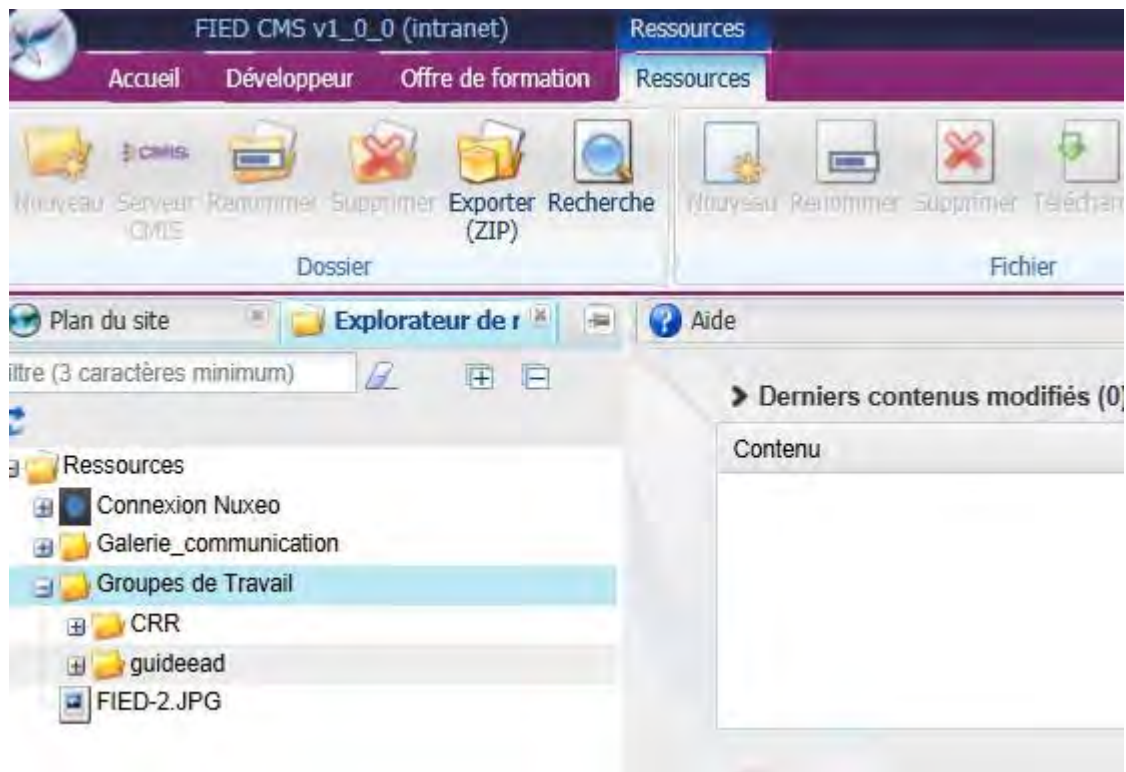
FIED CMS v1_0_0 (intranet)

Ressources

Accueil Développeur Offre de formation Ressources

Nouveau Serveur CMS Renommer Supprimer Exporter (ZIP) Recherche

Dossier

Nouveau Renommer Supprimer Télécharg

Fichier

Plan du site Explorateur de r Aide

iltre (3 caractères minimum)

> Derniers contenus modifiés (0)

Contenu

Ressources
Connexion Nuxeo
Galerie_communication
Groupes de Travail
CRR
guideead
FIED-2.JPG